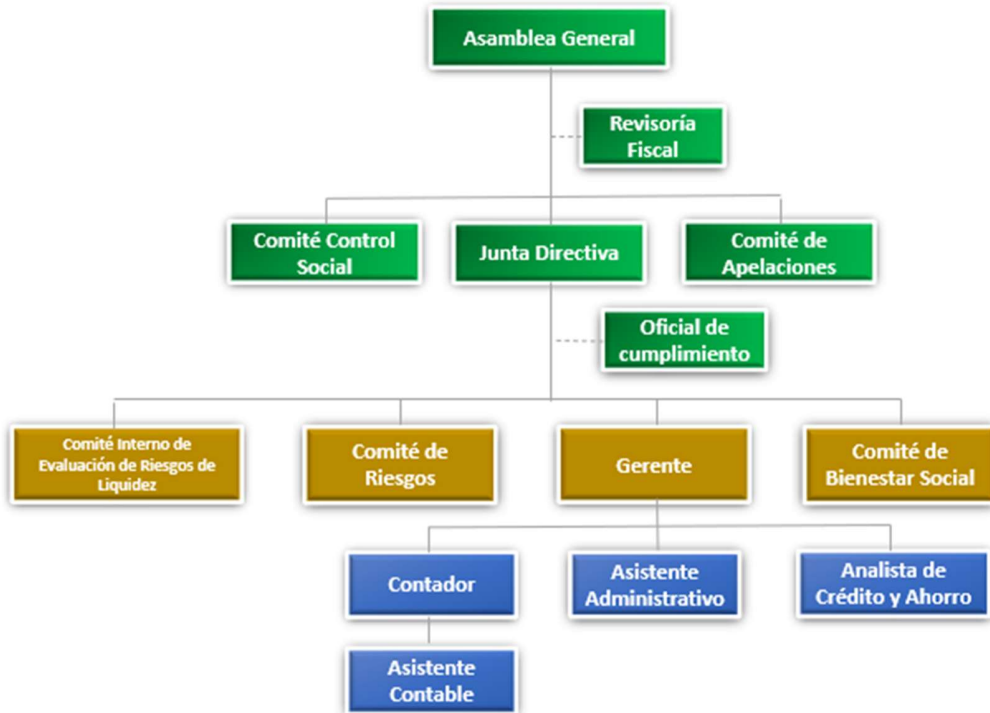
Asamblea General

Revisoría Fiscal

Comité Control Social

Junta Directiva

Comité de Apelaciones

Oficial de cumplimiento

Comité Interno de Evaluación de Riesgos de Liquidez

Comité de Riesgos

Gerente

Comité de Bienestar Social

Contador

Asistente Administrativo

Analista de Crédito y Ahorro

Asistente Contable